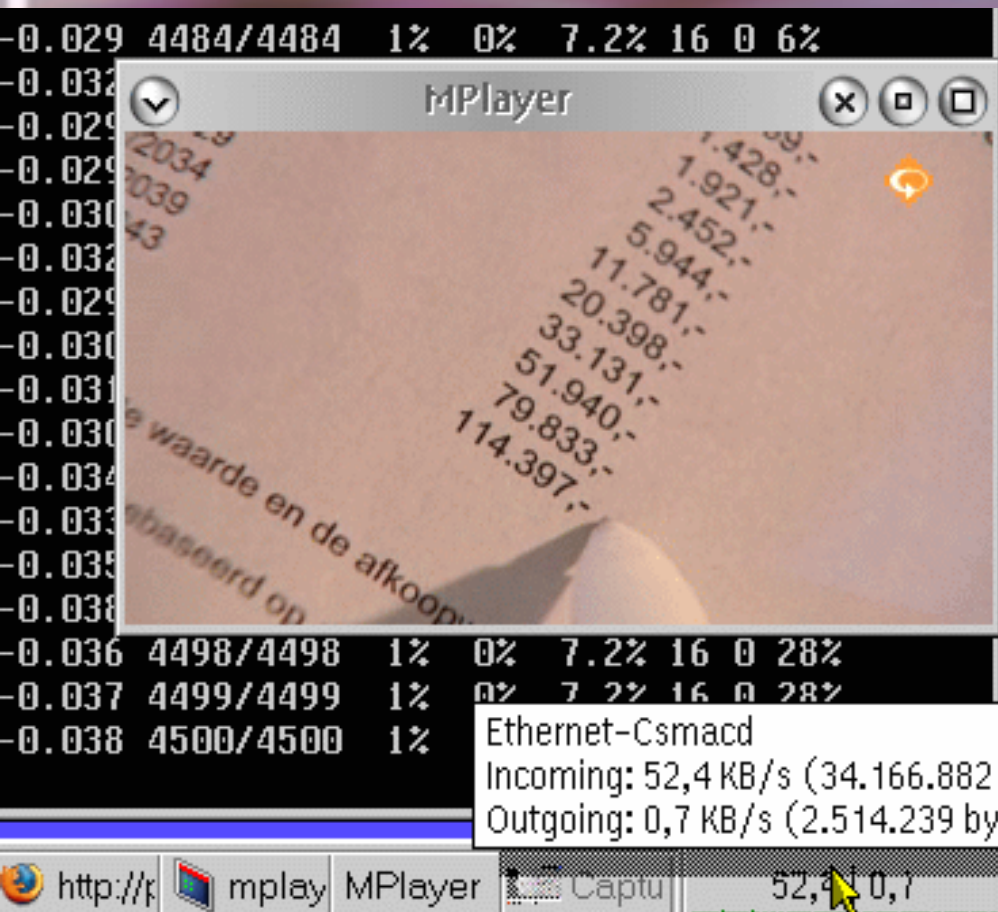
-0.029 4484/4484 1% 0% 7.2% 16 0 6%
-0.032
-0.029
-0.029
-0.030
-0.032
-0.029
-0.030
-0.031
-0.030
-0.034
-0.033
-0.035
-0.038
-0.036 4498/4498 1% 0% 7.2% 16 0 28%
-0.037 4499/4499 1% 0% 7.2% 16 0 28%
-0.038 4500/4500 1%

MPlayer

2034
2039
43
1.428,-
1.921,-
2.452,-
5.944,-
11.781,-
20.398,-
33.131,-
51.940,-
79.833,-
114.397,-
e waarde en de afkoop
gebaseerd op

Ethernet-Csmacd
Incoming: 52,4 KB/s (34.166.882
Outgoing: 0,7 KB/s (2.514.239 by

http://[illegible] mplay MPlayer Captu 52,4 0,7